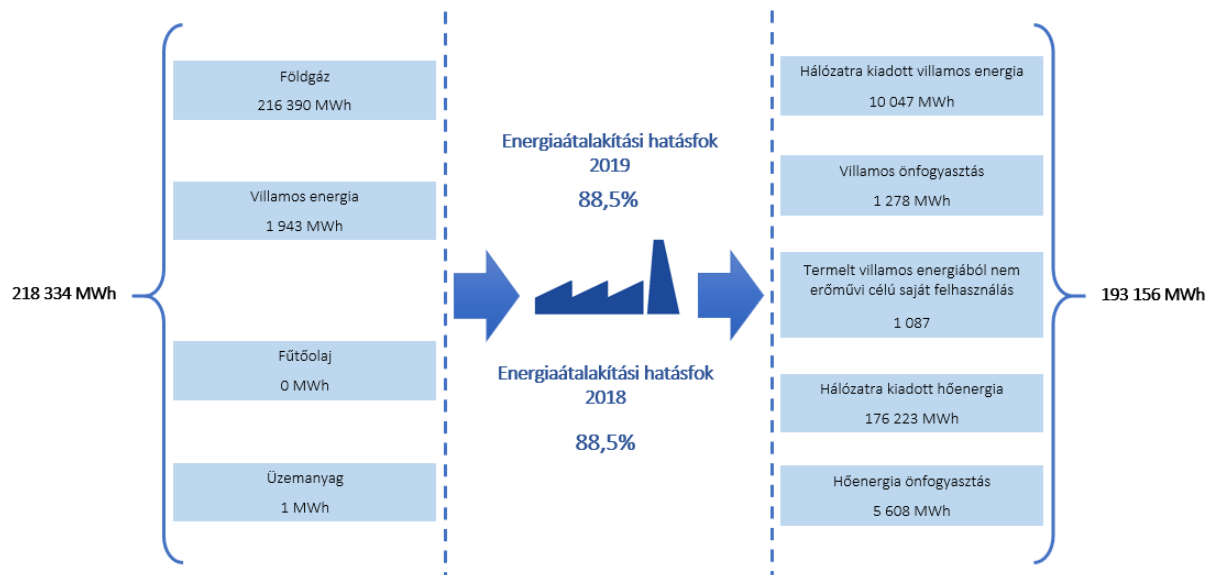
218 334 MWh

Földgáz
216 390 MWh

Villamos energia
1 943 MWh

Fűtőolaj
0 MWh

Üzemanyag
1 MWh

Energiaátalakítási hatásfok
2019
88,5%

Energiaátalakítási hatásfok
2018
88,5%

Hálózatra kiadott villamos energia
10 047 MWh

Villamos önfogyasztás
1 278 MWh

Termelt villamos energiából nem erőművi célú saját felhasználás
1 087

Hálózatra kiadott hőenergia
176 223 MWh

Hőenergia önfogyasztás
5 608 MWh

193 156 MWh